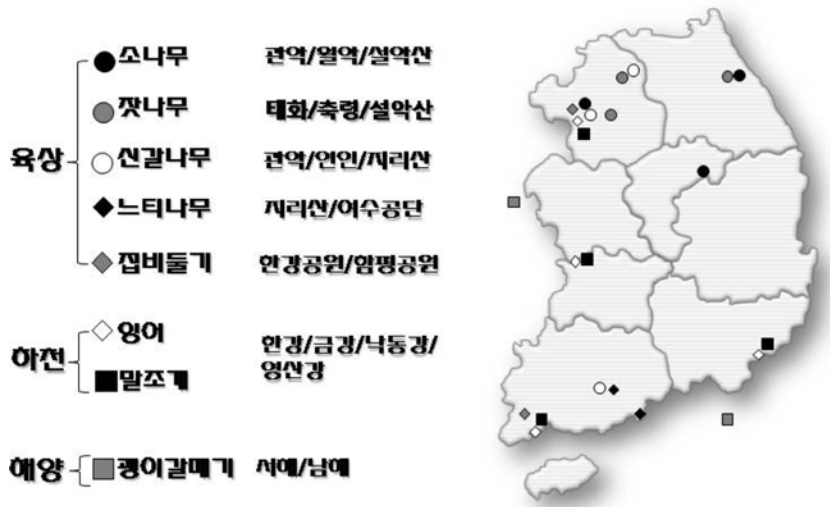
육상
● 소나무 관악/월악/설악산
● 잣나무 태화/축령/설악산
○ 신갈나무 관악/인인/지리산
◆ 느티나무 지리산/여수공단
◆ 집비둘기 한강공원/함평공원

하천
◇ 잉어
■ 말조개
한강/금강/낙동강/영산강

해양
■ 괭이갈매기 서해/남해